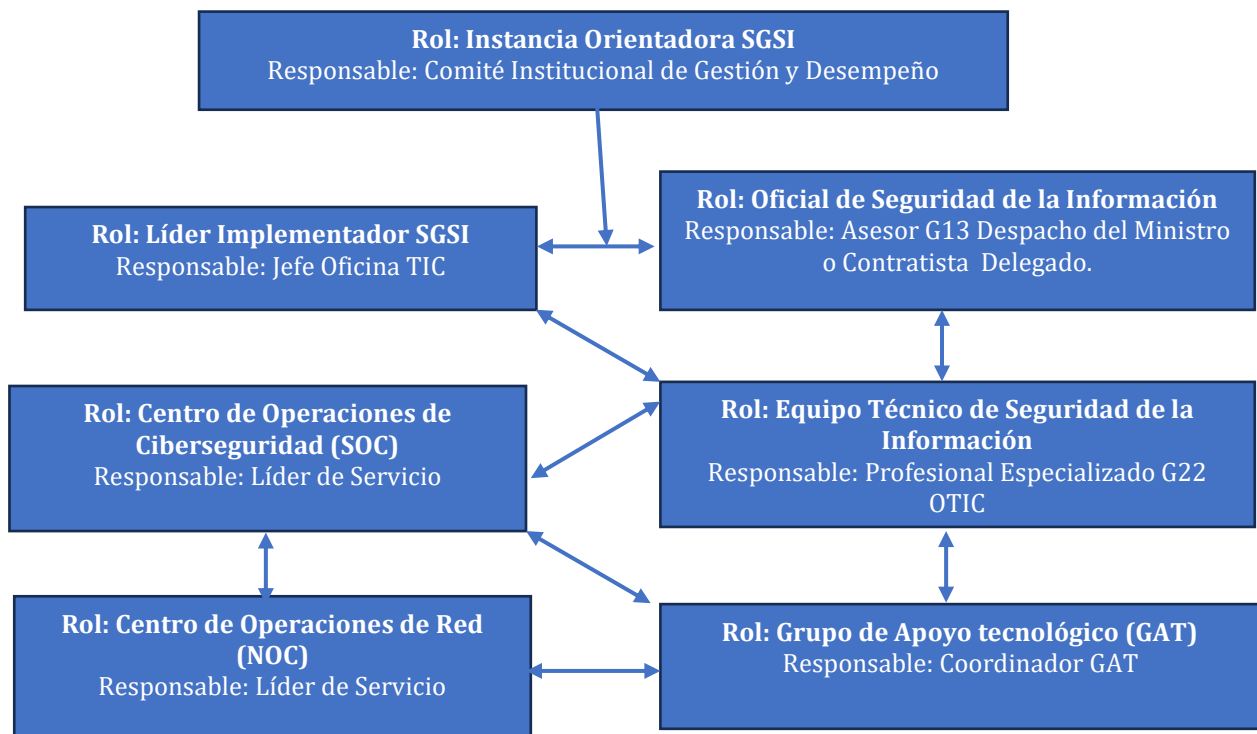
**Rol: Instancia Orientadora SGSI**
Responsable: Comité Institucional de Gestión y Desempeño

**Rol: Líder Implementador SGSI**
Responsable: Jefe Oficina TIC

**Rol: Oficial de Seguridad de la Información**
Responsable: Asesor G13 Despacho del Ministro o Contratista Delegado.

**Rol: Centro de Operaciones de Ciberseguridad (SOC)**
Responsable: Líder de Servicio

**Rol: Equipo Técnico de Seguridad de la Información**
Responsable: Profesional Especializado G22 OTIC

**Rol: Centro de Operaciones de Red (NOC)**
Responsable: Líder de Servicio

**Rol: Grupo de Apoyo tecnológico (GAT)**
Responsable: Coordinador GAT